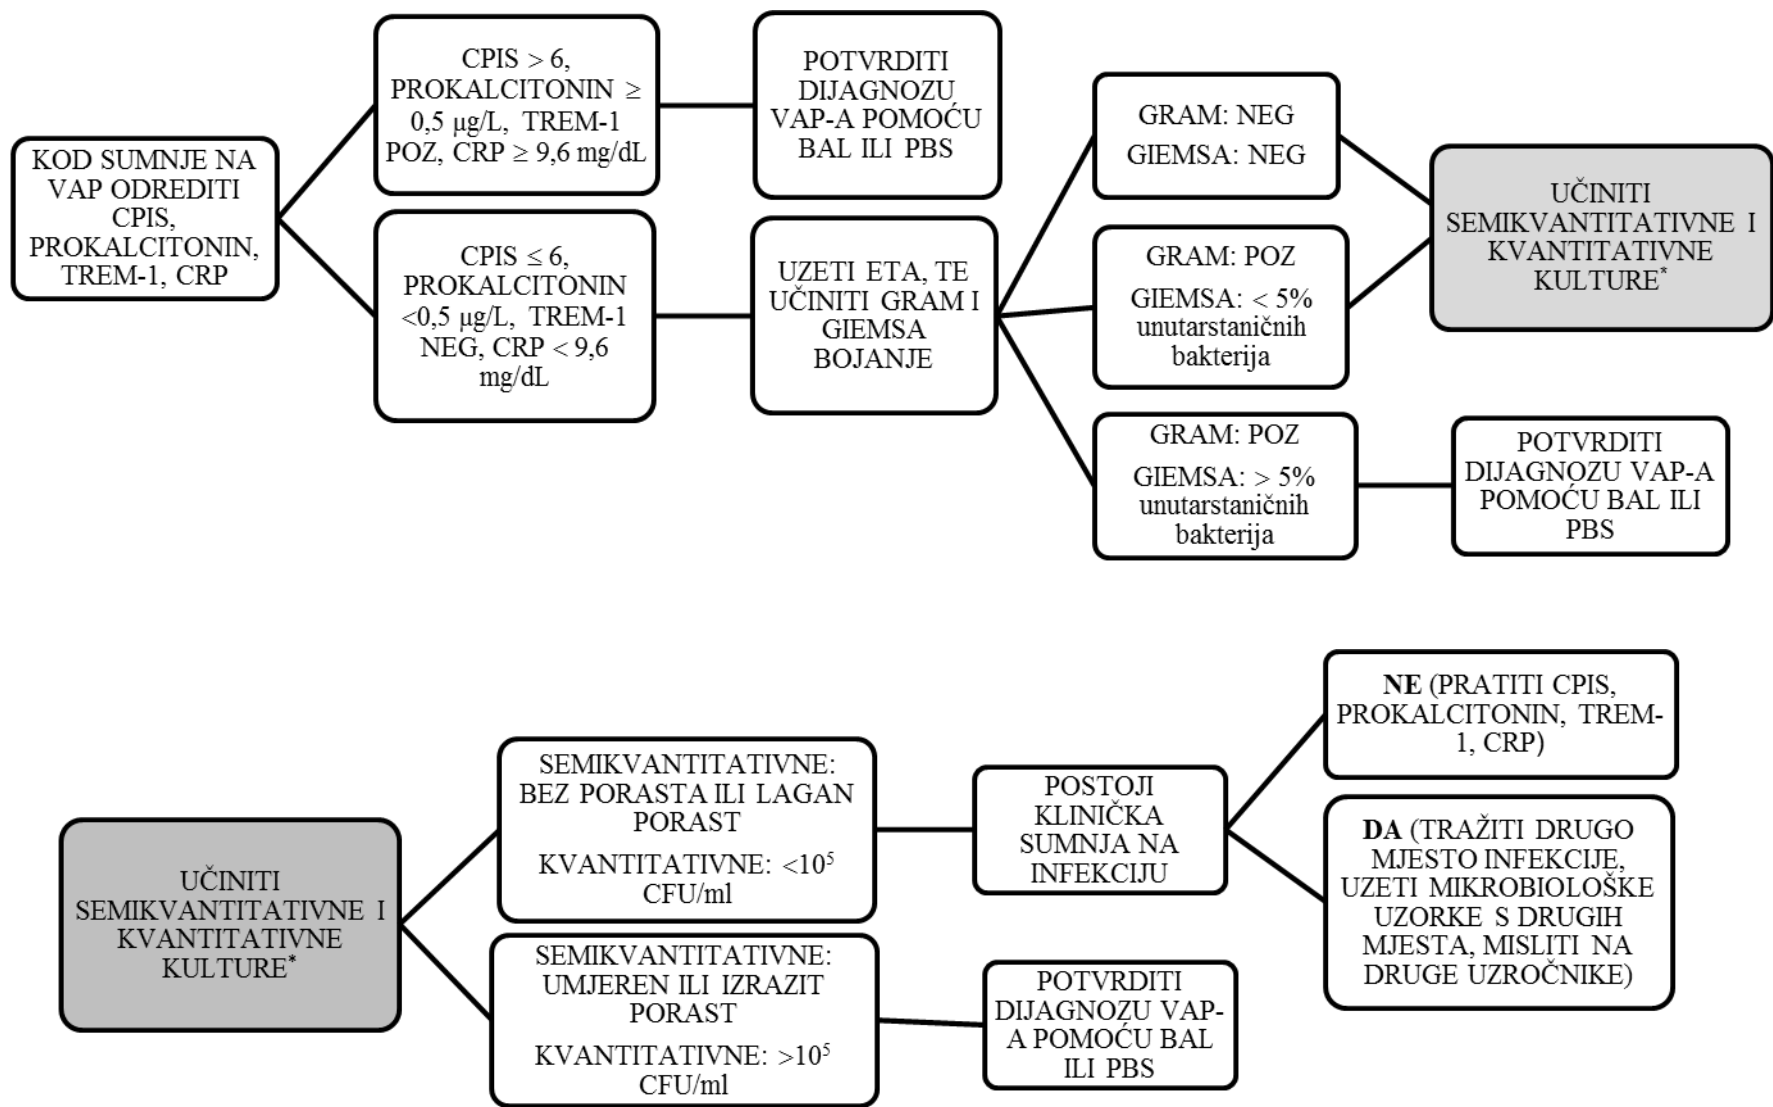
KOD SUMNJE NA VAP ODREDITI CPIS, PROKALCITONIN, TREM-1, CRP

CPIS > 6, PROKALCITONIN ≥ 0,5 μg/L, TREM-1 POZ, CRP ≥ 9,6 mg/dL

POTVRDITI DIJAGNOZU VAP-A POMOĆU BAL ILI PBS

CPIS ≤ 6, PROKALCITONIN <0,5 μg/L, TREM-1 NEG, CRP < 9,6 mg/dL

UZETI ETA, TE UČINITI GRAM I GIEMSA BOJANJE

GRAM: NEG
GIEMSA: NEG

GRAM: POZ
GIEMSA: < 5% unutarstaničnih bakterija

GRAM: POZ
GIEMSA: > 5% unutarstaničnih bakterija

UČINITI SEMIKVANTITATIVNE I KVANTITATIVNE KULTURE*

POTVRDITI DIJAGNOZU VAP-A POMOĆU BAL ILI PBS

UČINITI SEMIKVANTITATIVNE I KVANTITATIVNE KULTURE*

SEMIKVANTITATIVNE: BEZ PORASTA ILI LAGAN PORAST
KVANTITATIVNE: <$10^5$ CFU/ml

POSTOJI KLINIČKA SUMNJA NA INFEKCIJU

NE (PRATITI CPIS, PROKALCITONIN, TREM-1, CRP)

DA (TRAŽITI DRUGO MJESTO INFEKCIJE, UZETI MIKROBIOLOŠKE UZORKE S DRUGIH MJESTA, MISLITI NA DRUGE UZROČNIKE)

SEMIKVANTITATIVNE: UMJEREN ILI IZRAZIT PORAST
KVANTITATIVNE: >$10^5$ CFU/ml

POTVRDITI DIJAGNOZU VAP-A POMOĆU BAL ILI PBS